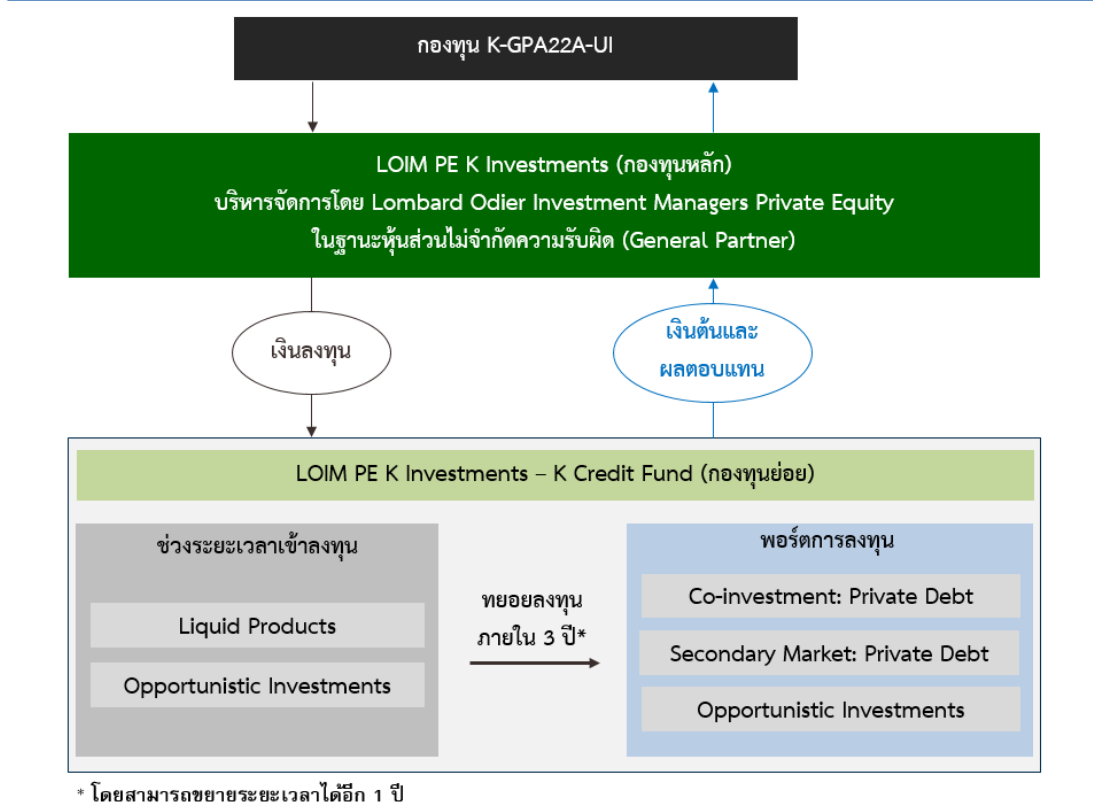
กองทุน K-GPA22A-UI

LOIM PE K Investments (กองทุนหลัก)
บริหารจัดการโดย Lombard Odier Investment Managers Private Equity
ในฐานะหุ้นส่วนไม่จำกัดความรับผิด (General Partner)

เงินลงทุน

เงินต้นและผลตอบแทน

LOIM PE K Investments – K Credit Fund (กองทุนย่อย)

ช่วงระยะเวลาเข้าลงทุน

Liquid Products

Opportunistic Investments

ทยอยลงทุนภายใน 3 ปี*

พอร์ตการลงทุน

Co-investment: Private Debt

Secondary Market: Private Debt

Opportunistic Investments

* โดยสามารถขยายระยะเวลาได้อีก 1 ปี